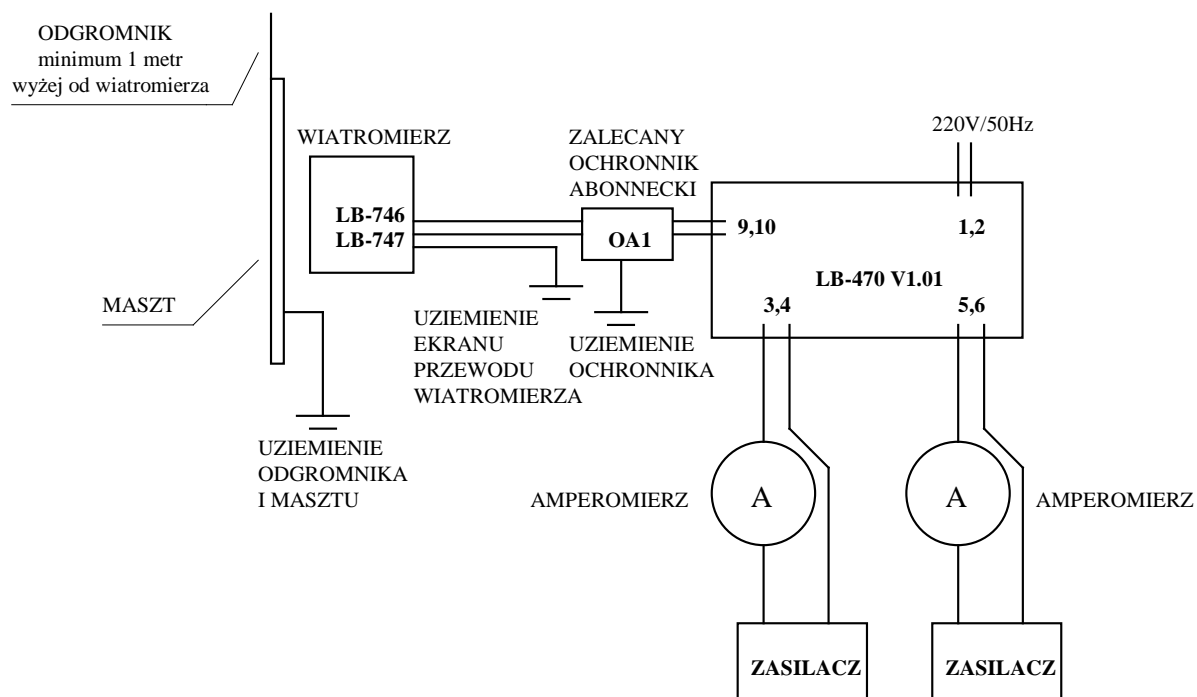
ODGROMNIK
minimum 1 metr
wyżej od wiatromierza

WIATROMIERZ

LB-746
LB-747

ZALECANY
OCHRONNIK
ABONNECKI

OA1

220V/50Hz

9,10

1,2

LB-470 V1.01

3,4

5,6

MASZT

UZIEMIENIE
EKRANU
PRZEWODU
WIATROMIERZA

UZIEMIENIE
OCHRONNIKA

UZIEMIENIE
ODGROMNIKA
I MASZTU

AMPEROMIERZ

A

A

AMPEROMIERZ

ZASILACZ

ZASILACZ